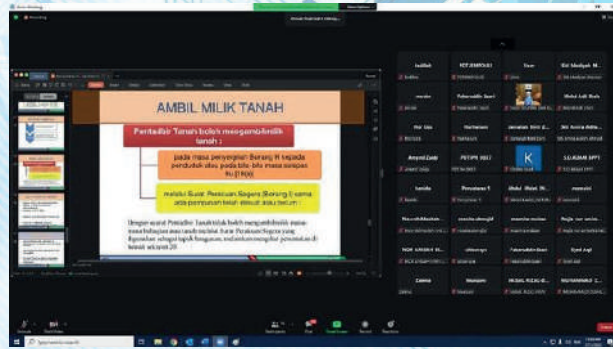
Zoom Meeting

Recording

AMBIL MILIK TANAH

Pentadbir Tanah boleh mengambil milik tanah :

pada masa penyerahan Borang H kepada penduduk atau pada bila-bila masa selepas itu (16(a))

melalui Surat Perakuan Segera (Borang I) sama ada pampasan telah dibuat atau belum :

Dengan syarat Pentadbir Tanah tidak boleh mengambil milik mana-mana bahagian mana-mana tanah melalui Surat Perakuan Segera yang digunakan sebagai tapak bangunan, melainkan mengikut peruntukan di bawah seksyen 20.

Faridah

FCP ZAWIYAH

Lisa

Siti Khadijah M.

Faizah Noor

Mohd Adli Bin

Hat Lia

Norhazian

Jamaliah binti A.

Siti Amira Abdu.

Amyrul Zaidi

PETVPE (KL)

K

SU ADAM PPT

Farida

Penyelaras 1

Abdul Malek Bi.

mazuin

Noorul Absha.

zamila aboqiki

NOR ASHIKIN

ubimegs

Syed Aqil

Zaleha

Hasiyam

MUHAMMAD

Unmute

Start Video

Participants

Chat

Share Screen

Record

Reactions

End

Type here to search